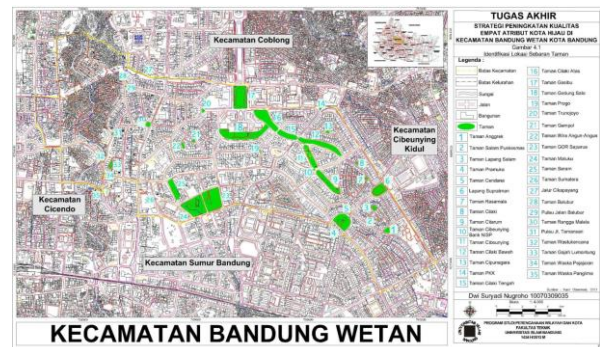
Kecamatan Coblong

Kecamatan Cibeunying Kidul

Kecamatan Cicendo

Kecamatan Sumur Bandung

KECAMATAN BANDUNG WETAN

TUGAS AKHIR

STRATEGI PENINGKATAN KUALITAS EMPAT ATRIBUT KOTA HIJAU DI KECAMATAN BANDUNG WETAN KOTA BANDUNG

Gambar 4.1
Identifikasi Lokasi Sebaran Taman

Legenda :

Batas Kecamatan
Batas Kelurahan
Sungai
Jalan
Bangunan
Taman

1 Taman Anggrek
2 Taman Balaikota
3 Taman Salam Purnawirawan
4 Taman Lapang Saparua
5 Taman Pramuka
6 Taman Cendana
7 Lapang Supratman
8 Taman Kasamaia
9 Taman Citarum
10 Taman Citarum
11 Taman Cibeunying Barat
12 Taman Cibeunying
13 Taman Cilaki Bawah
14 Taman Cipunagara
15 Taman PKK
16 Taman Cilaki Tengah
17 Taman Cilaki Atas
18 Taman Gasibu
19 Taman Gedung Sate
20 Taman Pogo
21 Taman Trunojoyo
22 Taman Gempol
23 Taman Bina Anggur Anggur
24 Taman GOR Saparua
25 Taman Maluku
26 Taman Seram
27 Taman Sumatera
28 Jalur Cikapayang
29 Taman Bebatur
30 Pulau Jalan Bebatur
31 Taman Rangga Malela
32 Pulau Jl. Tamansari
33 Taman Westlahomana
34 Taman Gajah Lumantung
35 Taman Maluku Pagojanin
36 Taman Maluku Pangkima

Dwi Suryadi Nugroho 10070309035

PROGRAM STUDI PERENCANAAN WILAYAH DAN KOTA
FAKULTAS TEKNIK
UNIVERSITAS ISLAM BANDUNG
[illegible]